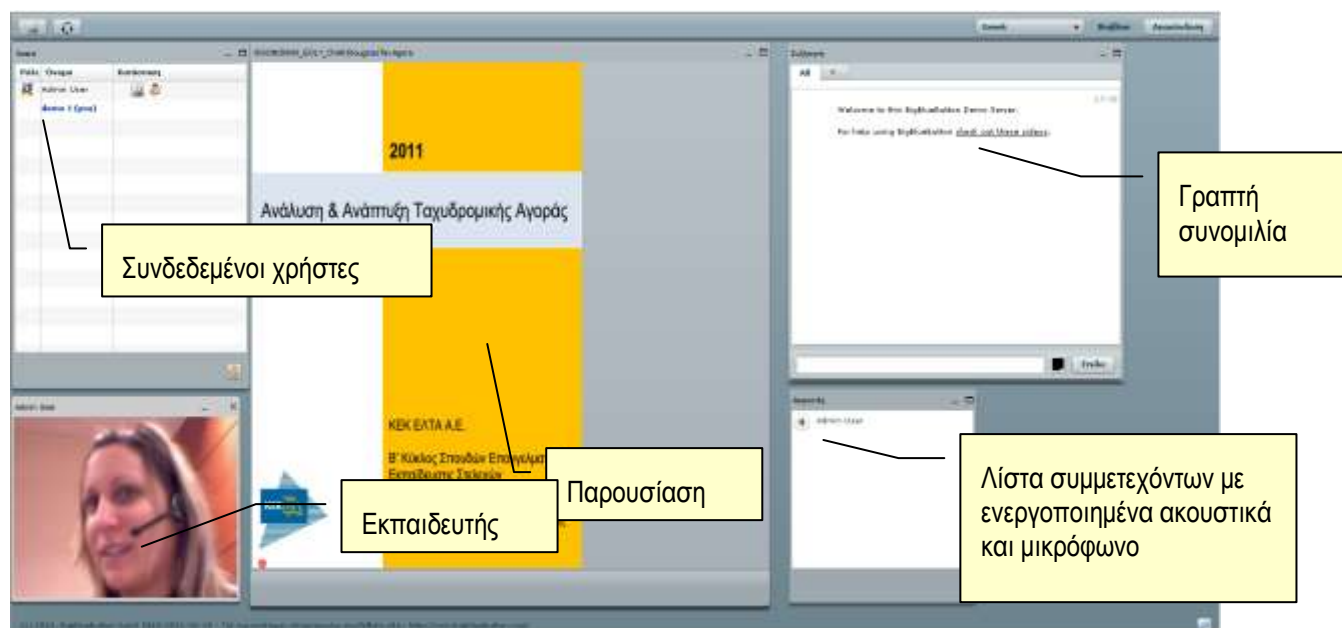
Ελληνικά Βοήθεια Αποσύνδεση

Χρήστες

Ρόλος Όνομα Κατάσταση

Admin User

demo 1 (you)

Συνδεδεμένοι χρήστες

2011

Ανάλυση & Ανάπτυξη Ταχυδρομικής Αγοράς

ΚΕΚ ΕΛΤΑ Α.Ε.

Β' Κύκλος Σπουδών Επαγγελματ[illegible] Εκπαίδευσης Στελεχών

Παρουσίαση

Εκπαιδευτής

Συζήτηση

All

Welcome to this BigBlueButton Demo Server.

For help using BigBlueButton check out these videos.

Γραπτή συνομιλία

Στείλε

Ακροατές

Admin User

Λίστα συμμετεχόντων με ενεργοποιημένα ακουστικά και μικρόφωνο

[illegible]